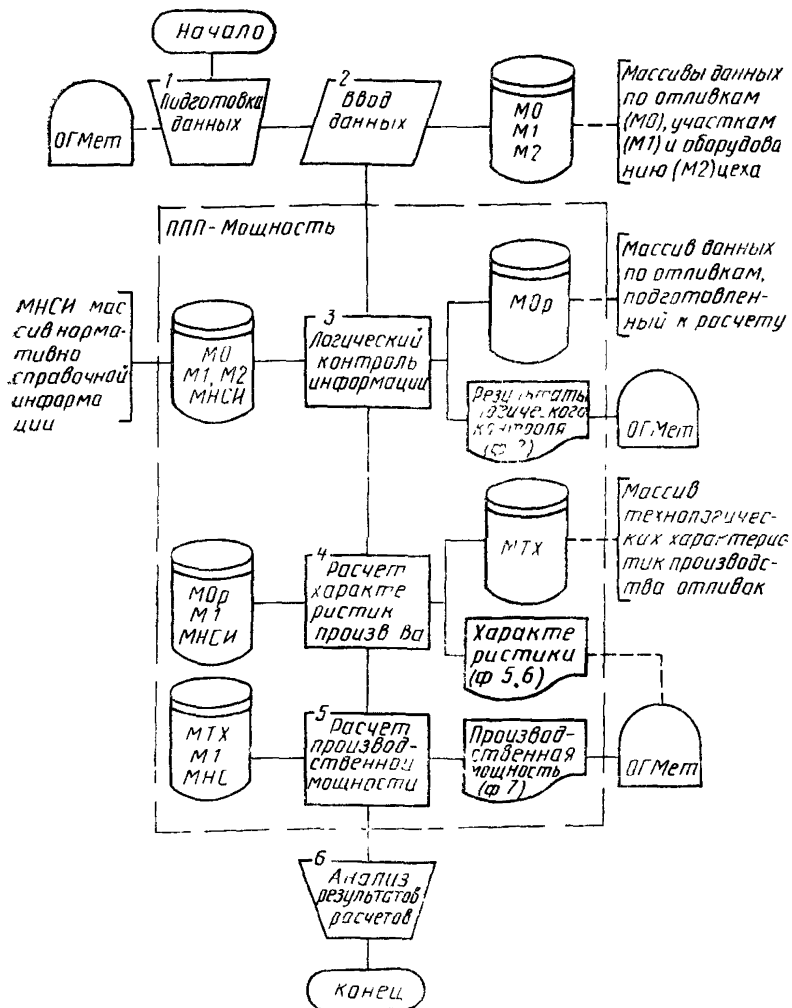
Начало

ОГМет

1 Подготовка данных

2 Ввод данных

М0
М1
М2

Массивы данных по отливкам (М0), участкам (М1) и оборудованию (М2) цеха

ППП-Мощность

МНСИ массив нормативно справочной информации

М0
М1, М2
МНСИ

3 Логический контроль информации

М0р

Массив данных по отливкам, подготовленный к расчету

Результаты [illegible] контроля (ф 2)

ОГМет

М0р
М1
МНСИ

4 Расчет характеристик произв ва

МТХ

Массив технологических характеристик производства отливок

Характеристики (ф 5,6)

МТХ
М1
МНС

5 Расчет производственной мощности

Производственная мощность (ф 7)

ОГМет

6 Анализ результатов расчетов

Конец